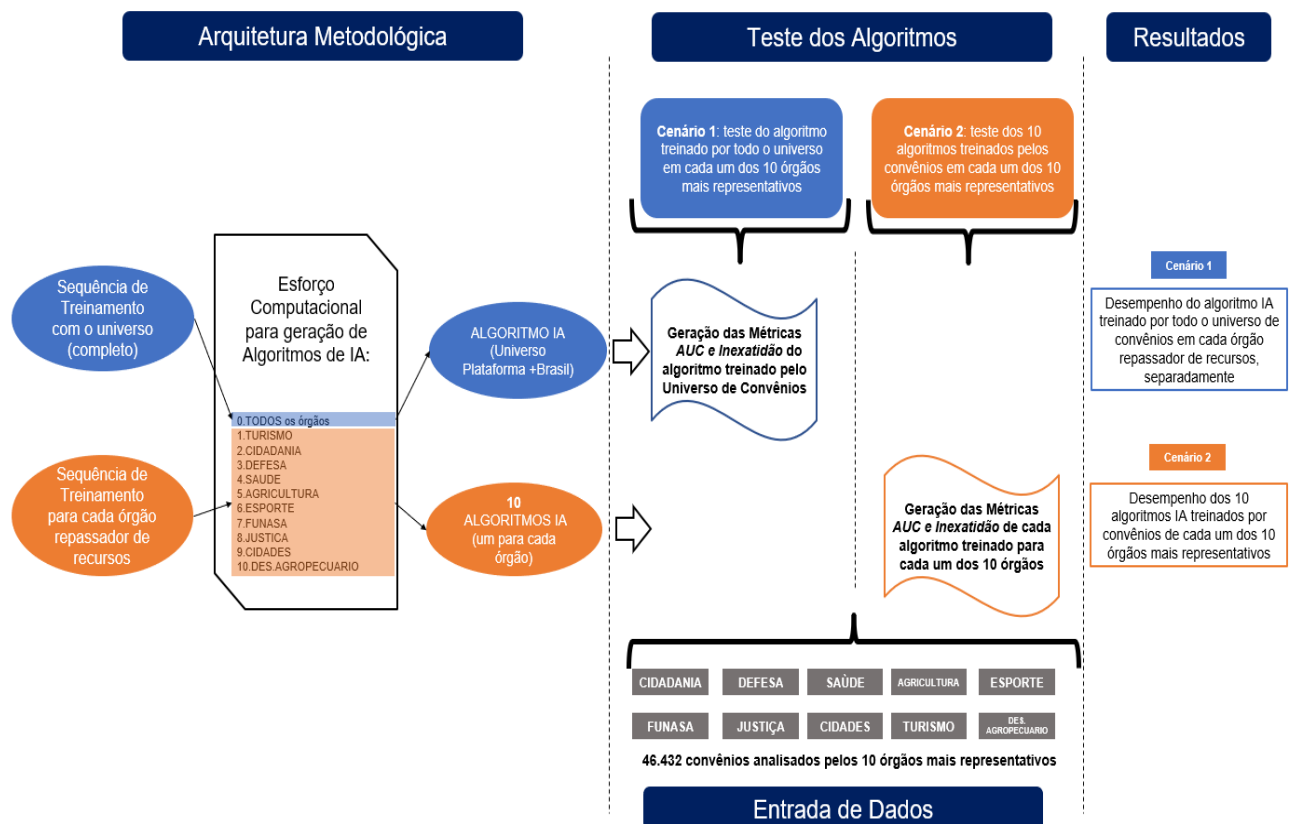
Arquitetura Metodológica

Teste dos Algoritmos

Resultados

Cenário 1: teste do algoritmo treinado por todo o universo em cada um dos 10 órgãos mais representativos

Cenário 2: teste dos 10 algoritmos treinados pelos convênios em cada um dos 10 órgãos mais representativos

Sequência de Treinamento com o universo (completo)

Esforço Computacional para geração de Algoritmos de IA:

0.TODOS os órgãos
1.TURISMO
2.CIDADANIA
3.DEFESA
4.SAUDE
5.AGRICULTURA
6.ESPORTE
7.FUNASA
8.JUSTICA
9.CIDADES
10.DES.AGROPECUARIO

ALGORITMO IA (Universo Plataforma +Brasil)

Geração das Métricas *AUC e Inexatidão* do algoritmo treinado pelo Universo de Convênios

Cenário 1

Desempenho do algoritmo IA treinado por todo o universo de convênios em cada órgão repassador de recursos, separadamente

Sequência de Treinamento para cada órgão repassador de recursos

10 ALGORITMOS IA (um para cada órgão)

Geração das Métricas *AUC e Inexatidão* de cada algoritmo treinado para cada um dos 10 órgãos

Cenário 2

Desempenho dos 10 algoritmos IA treinados por convênios de cada um dos 10 órgãos mais representativos

| CIDADANIA | DEFESA | SAÙDE | AGRICULTURA | ESPORTE |
|---|---|---|---|---|
| FUNASA | JUSTIÇA | CIDADES | TURISMO | DES. AGROPECUARIO |

46.432 convênios analisados pelos 10 órgãos mais representativos

Entrada de Dados